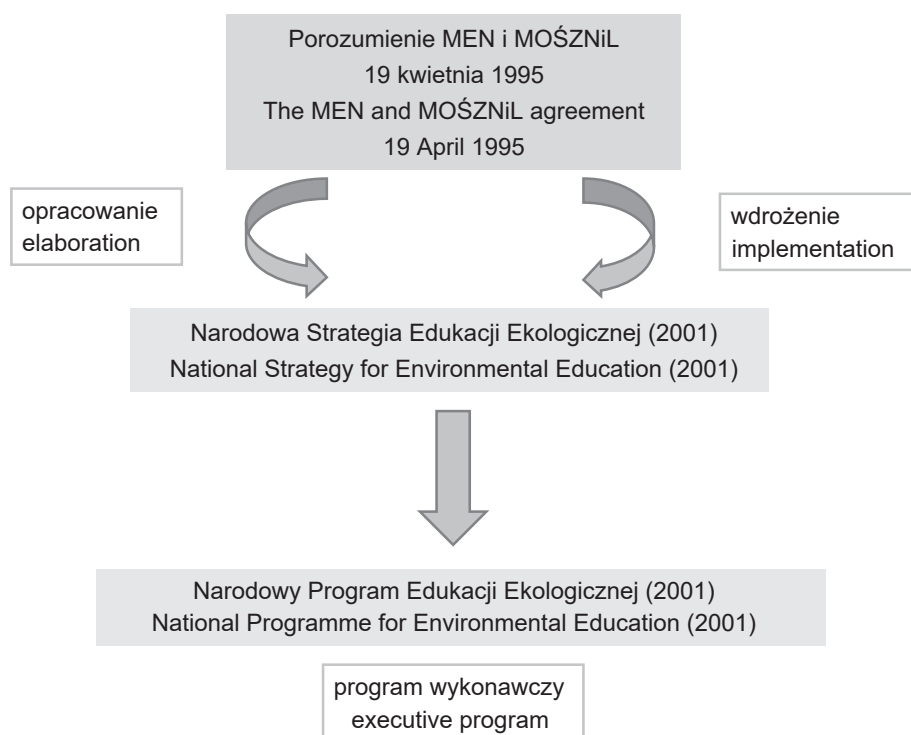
Porozumienie MEN i MOŚZNiL
19 kwietnia 1995
The MEN and MOŚZNiL agreement
19 April 1995

opracowanie
elaboration

wdrożenie
implementation

Narodowa Strategia Edukacji Ekologicznej (2001)
National Strategy for Environmental Education (2001)

Narodowy Program Edukacji Ekologicznej (2001)
National Programme for Environmental Education (2001)

program wykonawczy
executive program